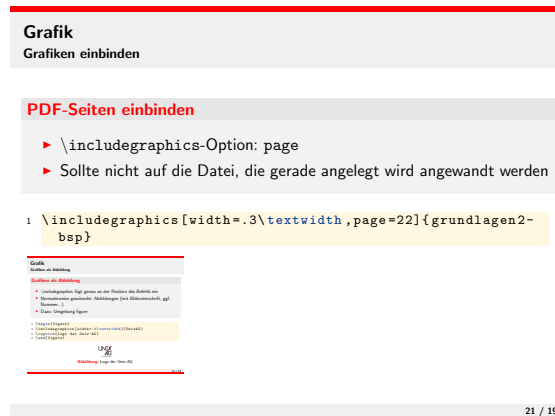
Grafik
Grafiken einbinden

PDF-Seiten einbinden

- \includegraphics-Option: page
- Sollte nicht auf die Datei, die gerade angelegt wird angewandt werden

1 \includegraphics[width=.3\textwidth,page=22]{grundlagen2-bsp}

Grafik
Grafiken als Abbildung

Grafiken als Abbildung

- \includegraphics fügt genau an der Position des Befehls ein
- Normalerweise gewünscht: Abbildungen (mit Bildunterschrift, ggf. Nummer,...)
- Dazu: Umgebung figure

\begin{figure}
\includegraphics[width=.5\textwidth]{Unia6}
\caption{Logo der Uni-AG}
\end{figure}

UNI AG

Abbildung: Logo der Uni-AG

21 / 19